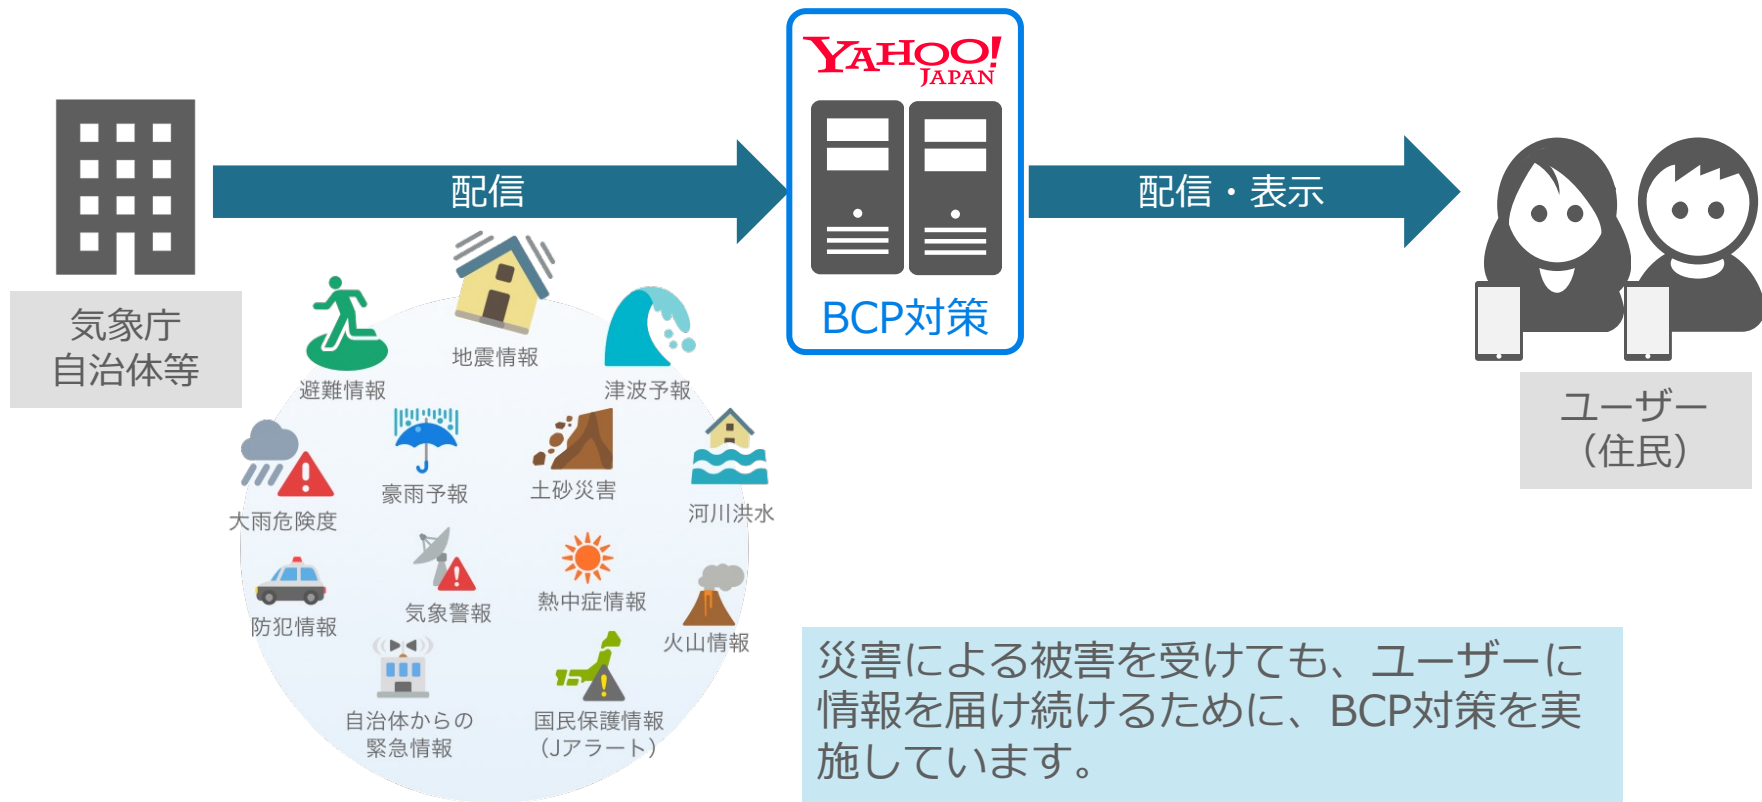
気象庁
自治体等

配信

YAHOO! JAPAN

BCP対策

配信・表示

ユーザー
（住民）

地震情報

避難情報

津波予報

豪雨予報

土砂災害

河川洪水

大雨危険度

防犯情報

気象警報

熱中症情報

火山情報

自治体からの
緊急情報

国民保護情報
（Jアラート）

災害による被害を受けても、ユーザーに情報を届け続けるために、BCP対策を実施しています。